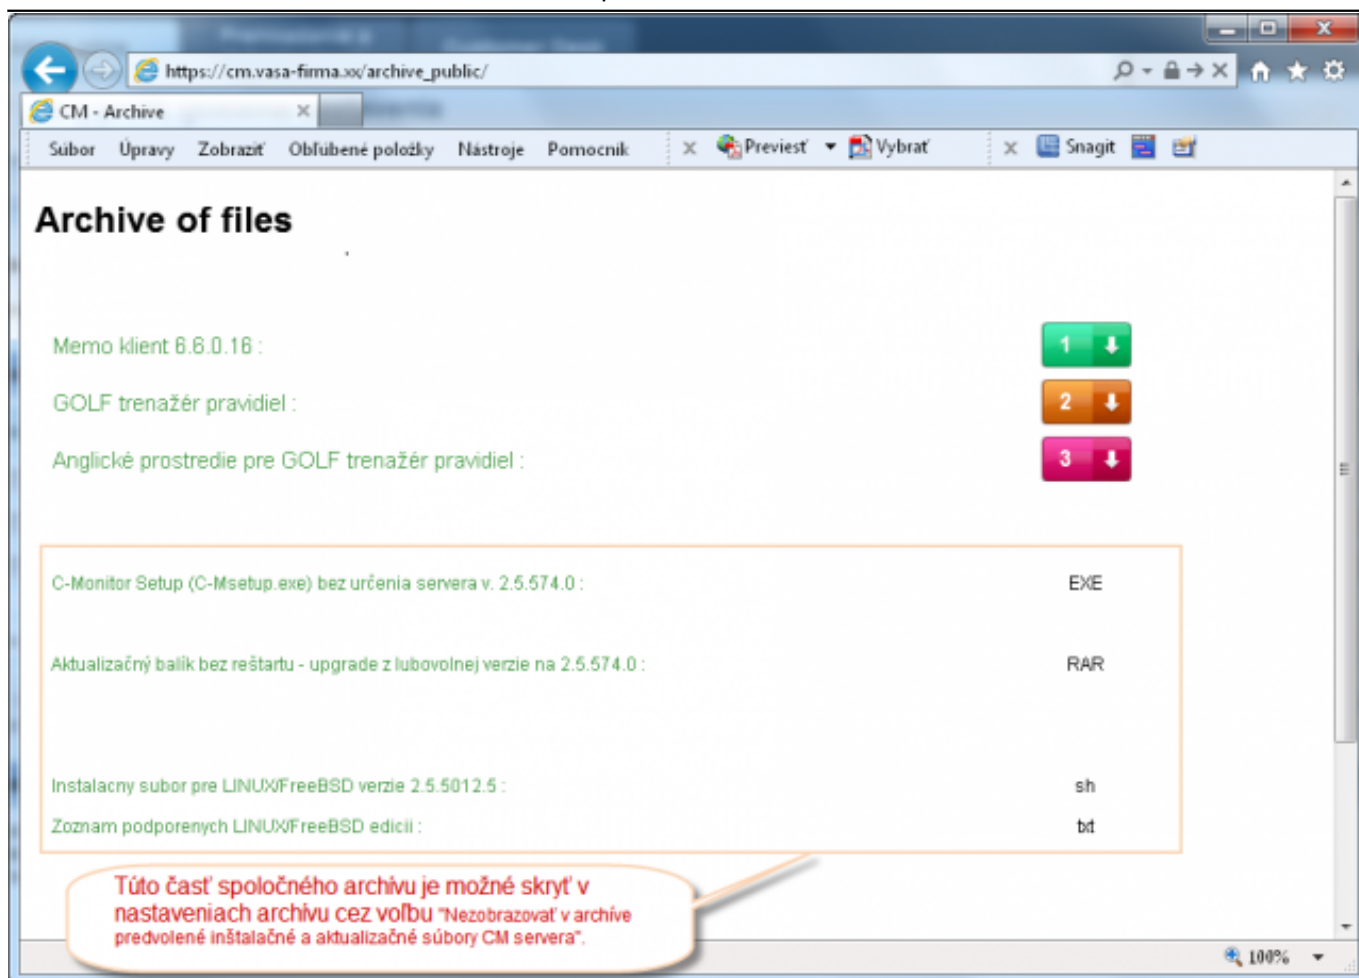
https://cm.vasa-firma.xx/archive_public/

CM - Archive

Súbor Úpravy Zobraziť Obľúbené položky Nástroje Pomocník

Previesť Vybrať Snagit

Archive of files

Memo klient 6.6.0.16 :

1

GOLF trenažér pravidiel :

2

Anglické prostredie pre GOLF trenažér pravidiel :

3

C-Monitor Setup (C-Msetup.exe) bez určenia servera v. 2.5.574.0 :

EXE

Aktualizačný balík bez reštartu - upgrade z lubovolnej verzie na 2.5.574.0 :

RAR

Instalacny subor pre LINUX/FreeBSD verzie 2.5.5012.5 :

sh

Zoznam podporenych LINUX/FreeBSD edicii :

txt

Túto časť spoločného archívu je možné skryť v nastaveniach archívu cez voľbu "Nezobrazovať v archíve predvolené inštalačné a aktualizačné súbory CM servera".

100%